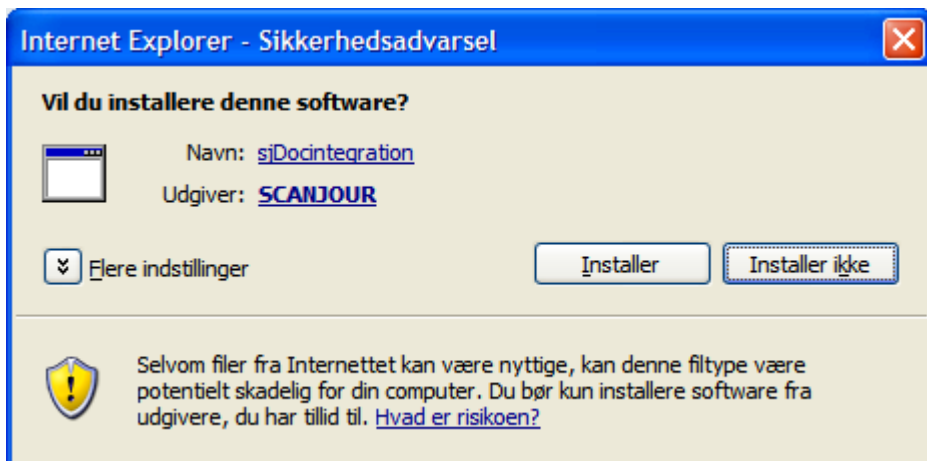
Internet Explorer - Sikkerhedsadvarsel

Vil du installere denne software?

Navn: sjDocintegration

Udgiver: SCANJOUR

Flere indstillinger

Installer

Installer ikke

Selvom filer fra Internettet kan være nyttige, kan denne filtype være potentielt skadelig for din computer. Du bør kun installere software fra udgivere, du har tillid til. Hvad er risikoen?